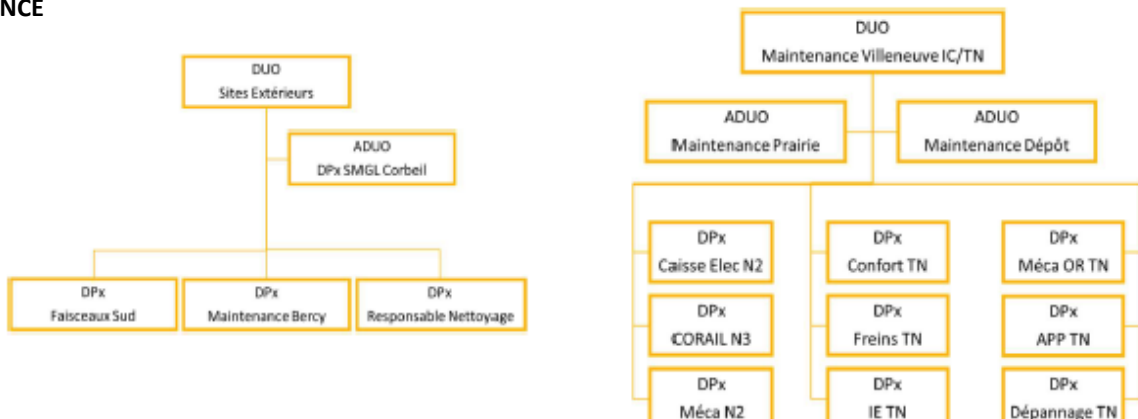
NCE

DUO
Sites Extérieurs

ADUO
DPx SMGL Corbeil

DPx
Faisceaux Sud

DPx
Maintenance Bercy

DPx
Responsable Nettoyage

DUO
Maintenance Villeneuve IC/TN

ADUO
Maintenance Prairie

ADUO
Maintenance Dépôt

DPx
Caisse Elec N2

DPx
CORAIL N3

DPx
Méca N2

DPx
Confort TN

DPx
Freins TN

DPx
IE TN

DPx
Méca OR TN

DPx
APP TN

DPx
Dépannage TN